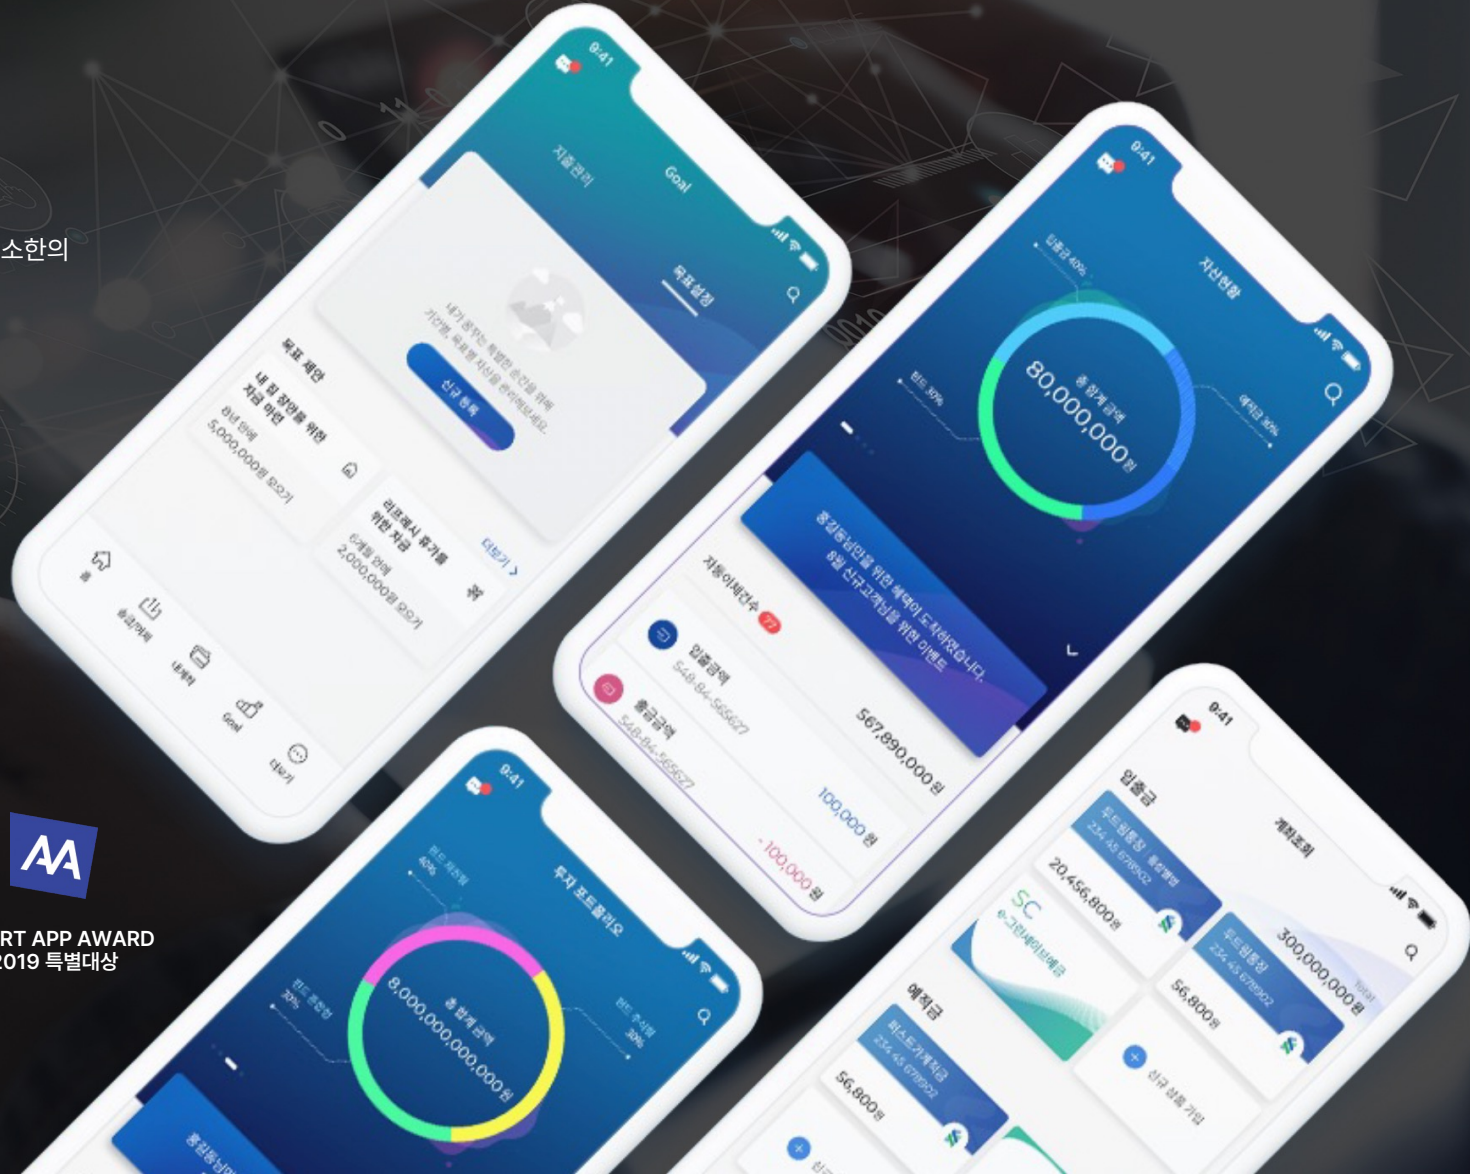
소한의

RT APP AWARD
2019 특별대상

9:41
지출관리
Goal
목표설정
신규 등록
목표 제안
내 집 장만을 위한 자금 마련
5,000,000원
리프레시 휴가를 위한 자금
2,000,000원
더보기

9:41
자산현황
80,000,000원
입출금 40%
펀드 30%
예적금 30%
자동이체건수
입출금액
548-84-565627
567,890,000원
100,000원
-100,000원

9:41
투자 포트폴리오
8,000,000,000,000원
펀드 40%
펀드 30%
펀드 30%

9:41
입출금
계좌조회
20,456,800원
300,000,000원
56,800원
예적금
56,800원
신규 상품 가입